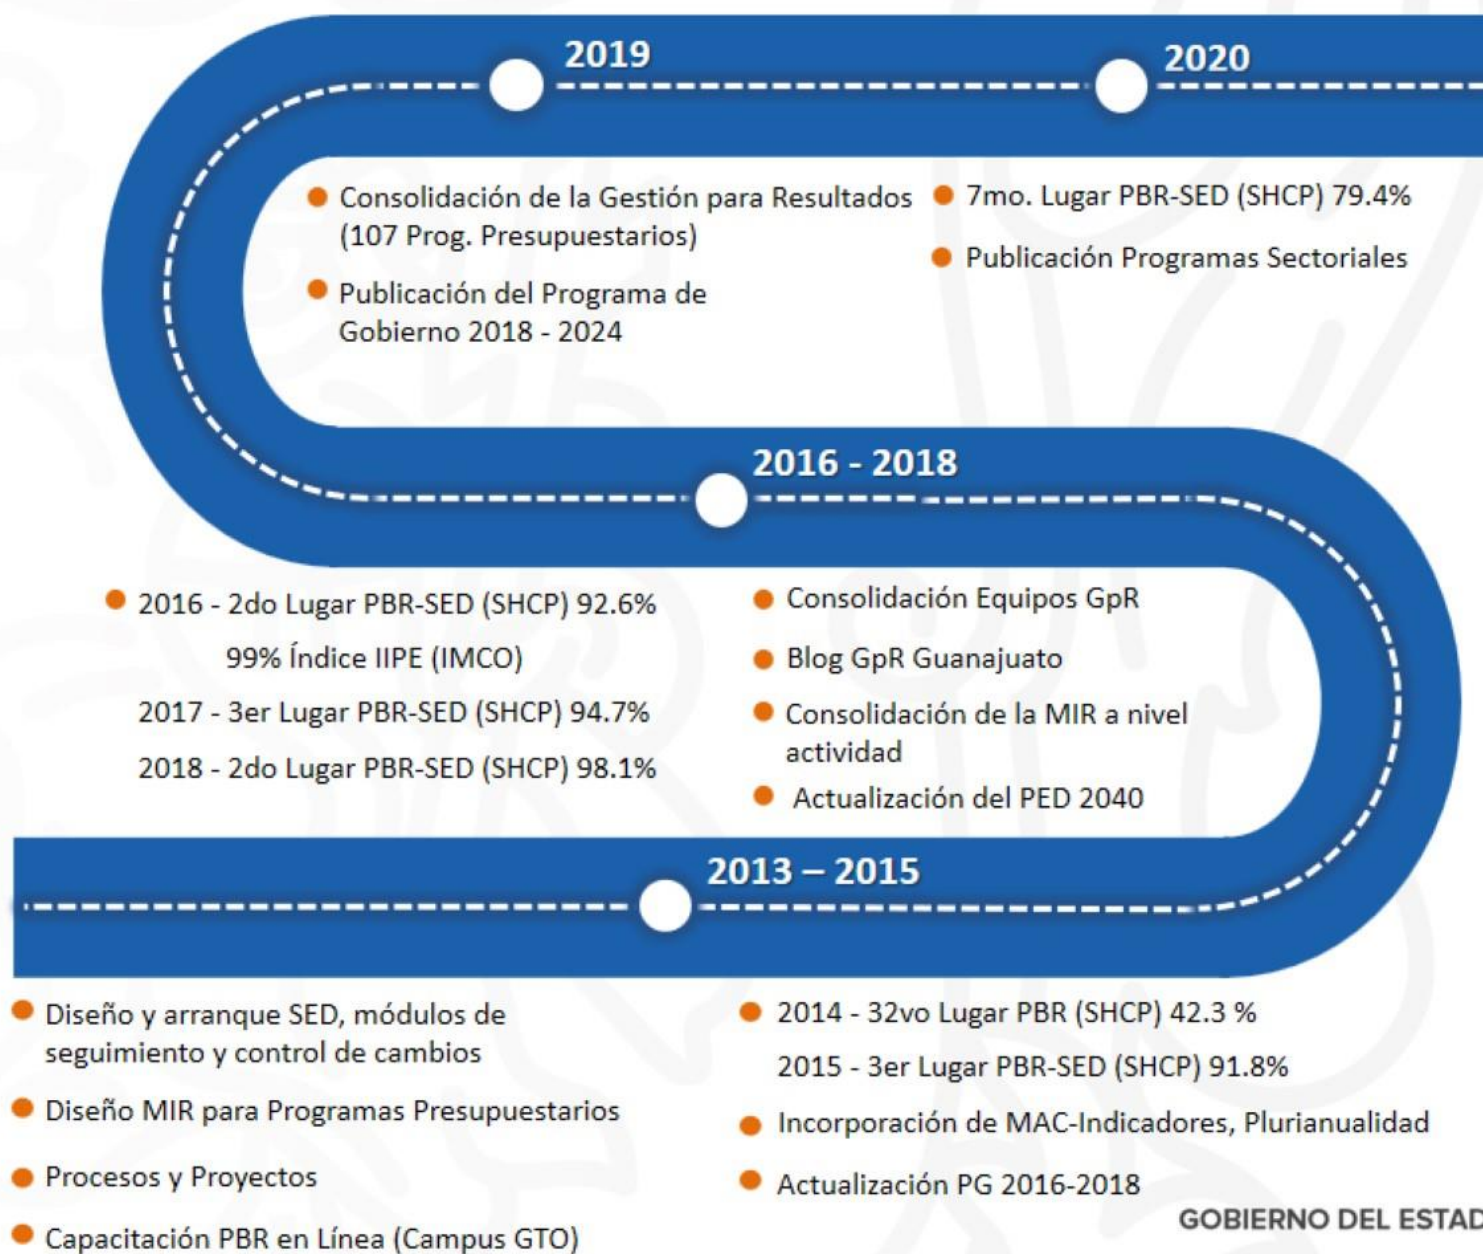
2019

2020

Consolidación de la Gestión para Resultados (107 Prog. Presupuestarios)

Publicación del Programa de Gobierno 2018 - 2024

7mo. Lugar PBR-SED (SHCP) 79.4%

Publicación Programas Sectoriales

2016 - 2018

2016 - 2do Lugar PBR-SED (SHCP) 92.6%

99% Índice IIPE (IMCO)

2017 - 3er Lugar PBR-SED (SHCP) 94.7%

2018 - 2do Lugar PBR-SED (SHCP) 98.1%

Consolidación Equipos GpR

Blog GpR Guanajuato

Consolidación de la MIR a nivel actividad

Actualización del PED 2040

2013 – 2015

Diseño y arranque SED, módulos de seguimiento y control de cambios

Diseño MIR para Programas Presupuestarios

Procesos y Proyectos

Capacitación PBR en Línea (Campus GTO)

2014 - 32vo Lugar PBR (SHCP) 42.3 %

2015 - 3er Lugar PBR-SED (SHCP) 91.8%

Incorporación de MAC-Indicadores, Plurianualidad

Actualización PG 2016-2018

GOBIERNO DEL ESTAD